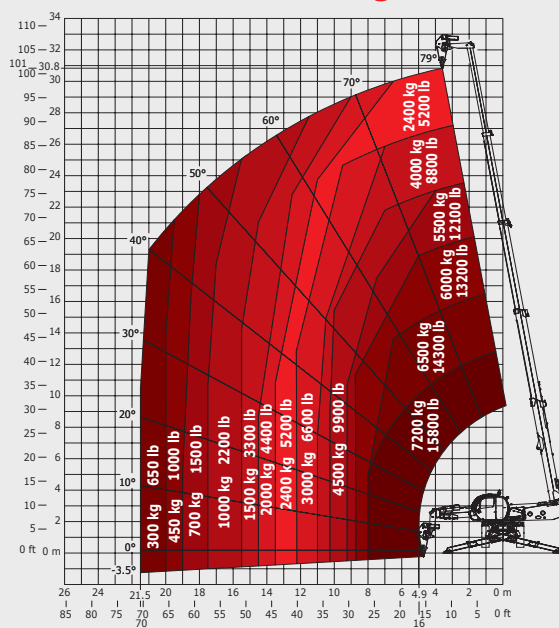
110 105 101 100 95 90 85 80 75 70 65 60 55 50 45 40 35 30 25 20 15 10 5 0 ft

34 32 30.8 30 28 26 24 22 20 18 16 14 12 10 8 6 4 2 0 m

79°
70°
60°
50°
40°
30°
20°
10°
0°
-3.5°

2400 kg 5200 lb
4000 kg 8800 lb
5500 kg 12100 lb
6000 kg 13200 lb
6500 kg 14300 lb
7200 kg 15800 lb
4500 kg 9900 lb
3000 kg 6600 lb
2400 kg 5200 lb
2000 kg 4400 lb
1500 kg 3300 lb
1000 kg 2200 lb
700 kg 1500 lb
450 kg 1000 lb
300 kg 650 lb

26 24 21.5 20 18 16 14 12 10 8 6 4.9 4 2 0 m
85 80 75 70 70 65 60 55 50 45 40 35 30 25 20 16 15 10 5 0 ft